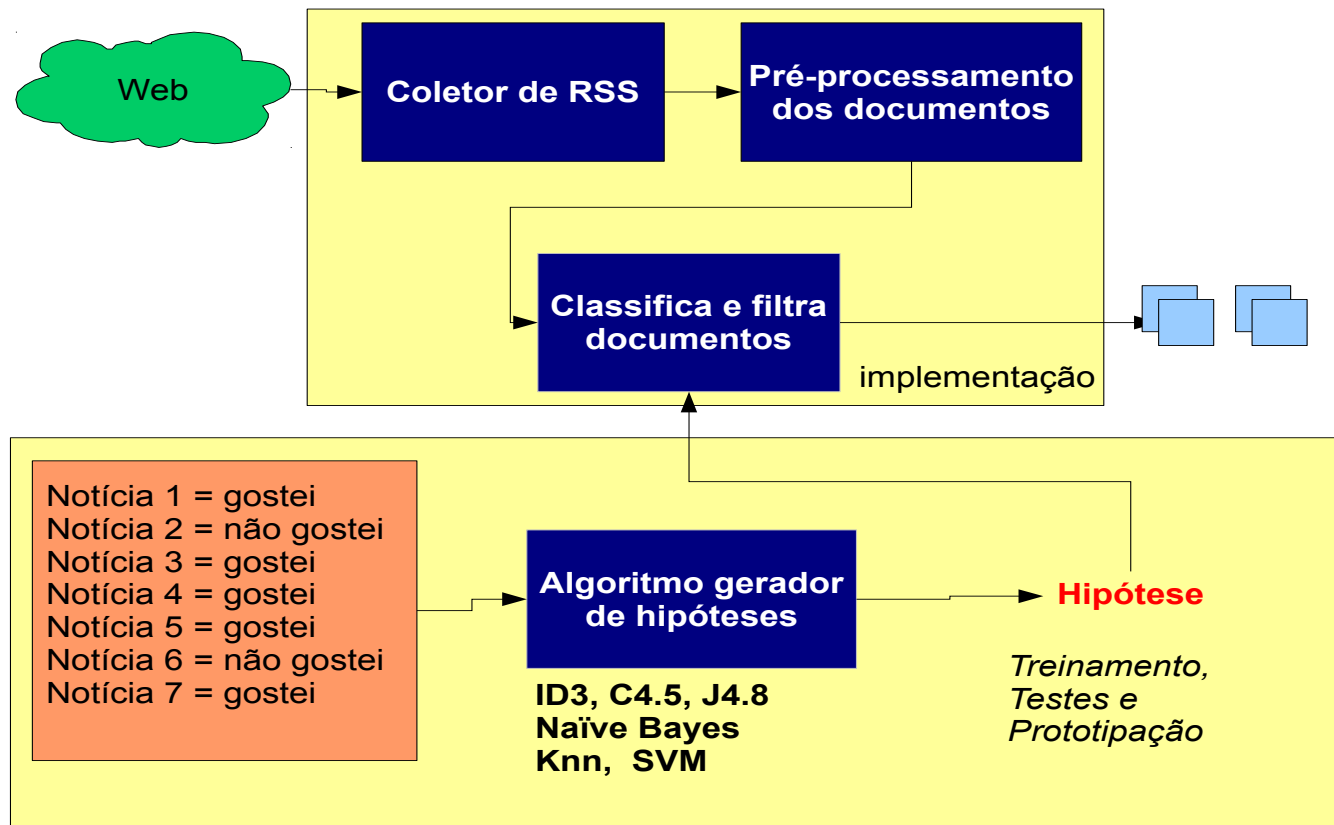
Web

Coletor de RSS

Pré-processamento dos documentos

Classifica e filtra documentos

implementação

Notícia 1 = gostei
Notícia 2 = não gostei
Notícia 3 = gostei
Notícia 4 = gostei
Notícia 5 = gostei
Notícia 6 = não gostei
Notícia 7 = gostei

Algoritmo gerador de hipóteses

Hipótese

ID3, C4.5, J4.8
Naïve Bayes
Knn, SVM

Treinamento, Testes e Prototipação